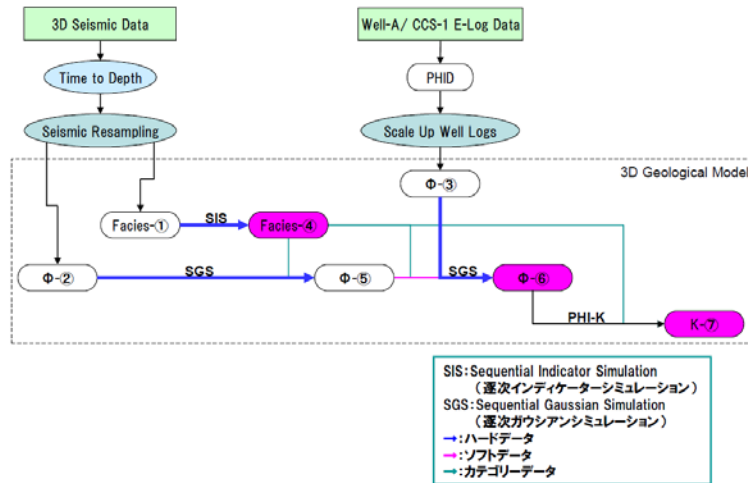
3D Seismic Data

Time to Depth

Seismic Resampling

Well-A/ CCS-1 E-Log Data

PHID

Scale Up Well Logs

3D Geological Model

Φ-③

Facies-①

SIS

Facies-④

Φ-②

SGS

Φ-⑤

SGS

Φ-⑥

PHI-K

K-⑦

SIS：Sequential Indicator Simulation
（逐次インディケーターシミュレーション）
SGS：Sequential Gaussian Simulation
（逐次ガウシアンシミュレーション）
→：ハードデータ
→：ソフトデータ
→：カテゴリーデータ